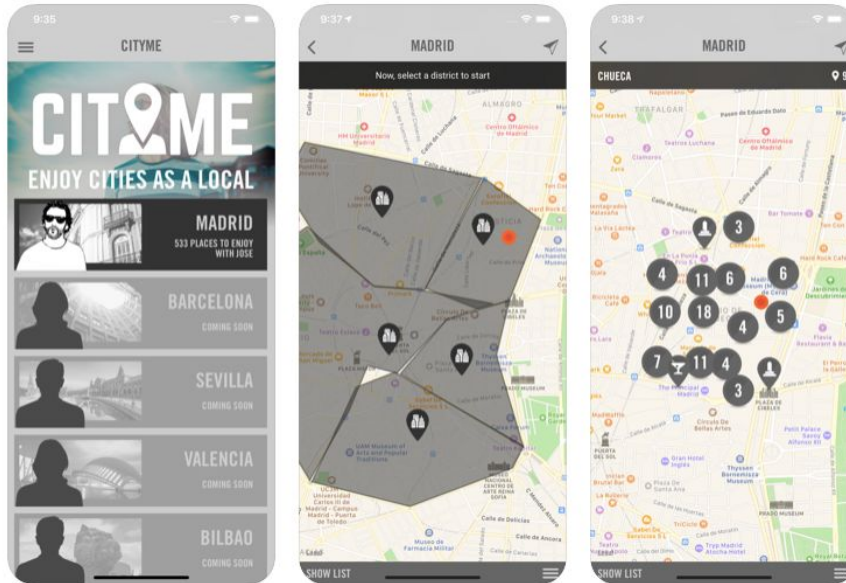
9:35

CITYME

CITYME
ENJOY CITIES AS A LOCAL

MADRID
533 PLACES TO ENJOY WITH JOSE

BARCELONA
COMING SOON

SEVILLA
COMING SOON

VALENCIA
COMING SOON

BILBAO
COMING SOON

9:37

MADRID

Now, select a district to start

ALMAGRO
Centro Oftálmico de Madrid
HM Universitario Madrid
Calle del Pez
Calle de Alcalá
PLAZA DE CIBELES
Thyssen-Bornemisza Museum
PRADO MUSEUM
UAM Museum of Arts and Popular Traditions
Universidad Carlos III de Madrid - Campus Madrid - Puerta de Toledo
Calle de Delicias
Museo de Farmacia Militar
Calle de Ancora
REINA SOFÍA

SHOW LIST

9:38

MADRID

CHUECA

TRAFALGAR
Paseo de Eduardo Dato
Teatros Luchana
Centro Oftálmico de Madrid
Calle de Sagasta
Bar Tomate
3
4
11
6
6
10
18
4
5
7
11
4
3
PLAZA DE CIBELES
Círculo de Bellas Artes
PUERTA DEL SOL
Gran Hotel Inglés
Thyssen-Bornemisza Museum
PRADO MUSEUM
Palacio de Santa Ana
Trypp Madrid Atocha Hotel
Petit Palace Savoy Alfonso XII
Jardines de Descubrimiento
Hard Rock Cafe

SHOW LIST